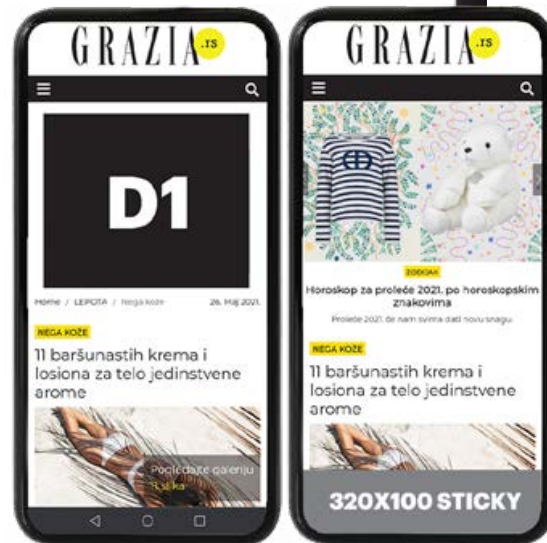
GRAZIA .rs

D1

Home / LEPOTA / Nega kože 26. Maj 2021.

NEGA KOŽE

11 baršunastih krema i losiona za telo jedinstvene arome

Pogledajte galeriju
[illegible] slika

GRAZIA .rs

ZODIJAK

Horoskop za proleće 2021. po horoskopskim znakovima

Proleće 2021. će nam svima dati novu snagu.

NEGA KOŽE

11 baršunastih krema i losiona za telo jedinstvene arome

320X100 STICKY